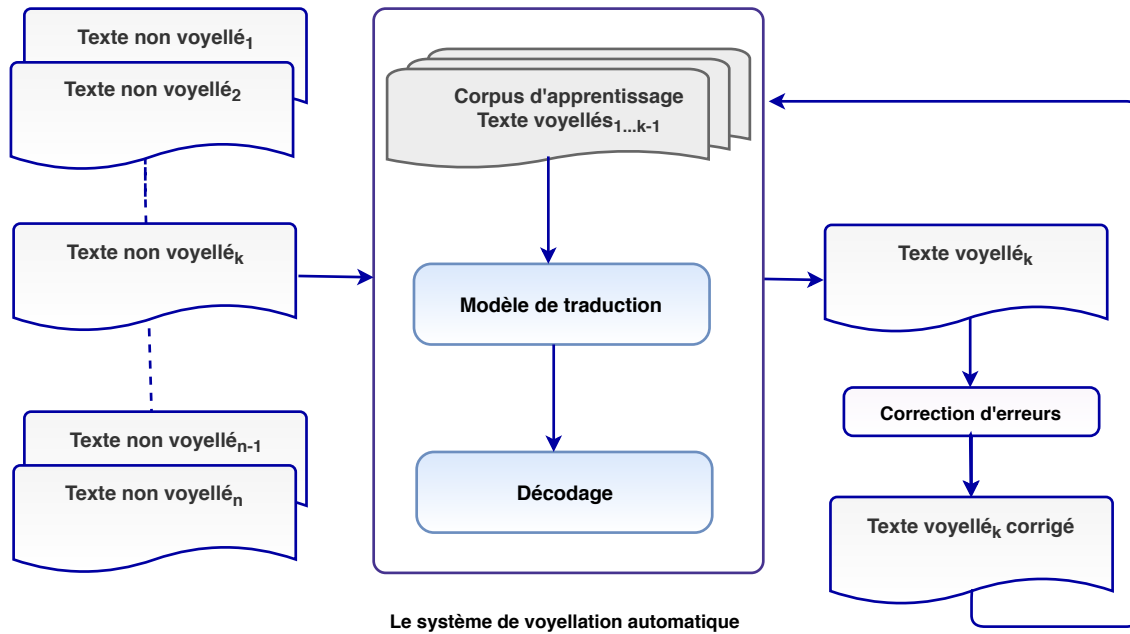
Texte non voyellé$_1$

Texte non voyellé$_2$

Texte non voyellé$_k$

Texte non voyellé$_{n-1}$

Texte non voyellé$_n$

Corpus d'apprentissage
Texte voyellés$_{1...k-1}$

Modèle de traduction

Décodage

Texte voyellé$_k$

Correction d'erreurs

Texte voyellé$_k$ corrigé

Le système de voyellation automatique